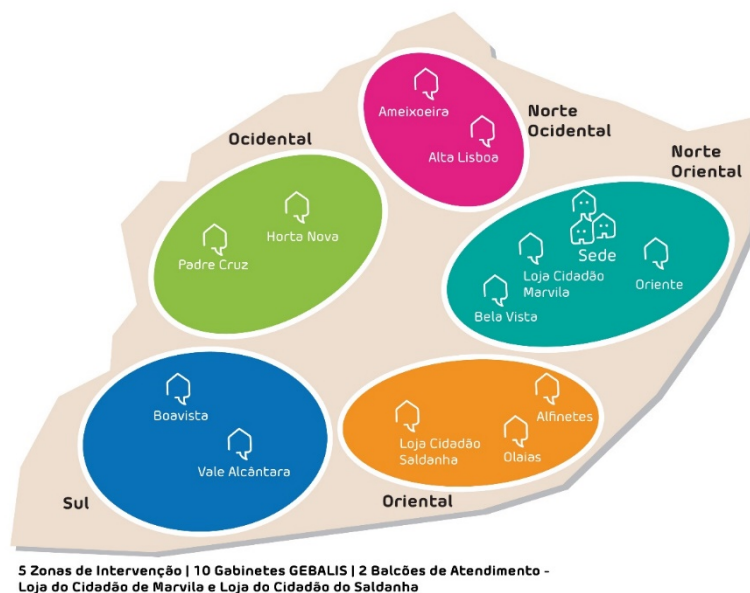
Norte Ocidental

Ameixoeira

Alta Lisboa

Ocidental

Horta Nova

Padre Cruz

Norte Oriental

Sede

Loja Cidadão Marvila

Oriente

Bela Vista

Boavista

Vale Alcântara

Sul

Loja Cidadão Saldanha

Alfinetes

Olaias

Oriental

5 Zonas de Intervenção | 10 Gabinetes GEBALIS | 2 Balcões de Atendimento - Loja do Cidadão de Marvila e Loja do Cidadão do Saldanha